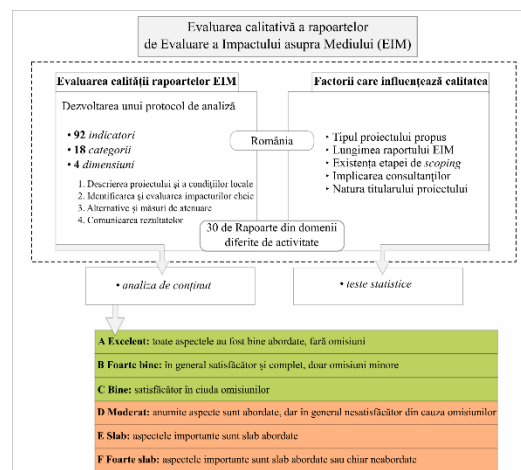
Evaluarea calitativă a rapoartelor de Evaluare a Impactului asupra Mediului (EIM)

Evaluarea calității rapoartelor EIM

Dezvoltarea unui protocol de analiză

• **92** *indicatori*
• **18** *categorii*
• **4** *dimensiuni*

1. Descrierea proiectului și a condițiilor locale
2. Identificarea și evaluarea impacturilor cheie
3. Alternative și măsuri de atenuare
4. Comunicarea rezultatelor

Factorii care influențează calitatea

România

• Tipul proiectului propus
• Lungimea raportului EIM
• Existența etapei de *scoping*
• Implicarea consultanților
• Natura titularului proiectului

30 de Rapoarte din domenii diferite de activitate

• *analiza de conținut*

• *teste statistice*

**A Excelent:** toate aspectele au fost bine abordate, fără omisiuni

**B Foarte bine:** în general satisfăcător și complet, doar omisiuni minore

**C Bine:** satisfăcător în ciuda omisiunilor

**D Moderat:** anumite aspecte sunt abordate, dar în general nesatisfăcător din cauza omisiunilor

**E Slab:** aspectele importante sunt slab abordate

**F Foarte slab:** aspectele importante sunt slab abordate sau chiar neabordate